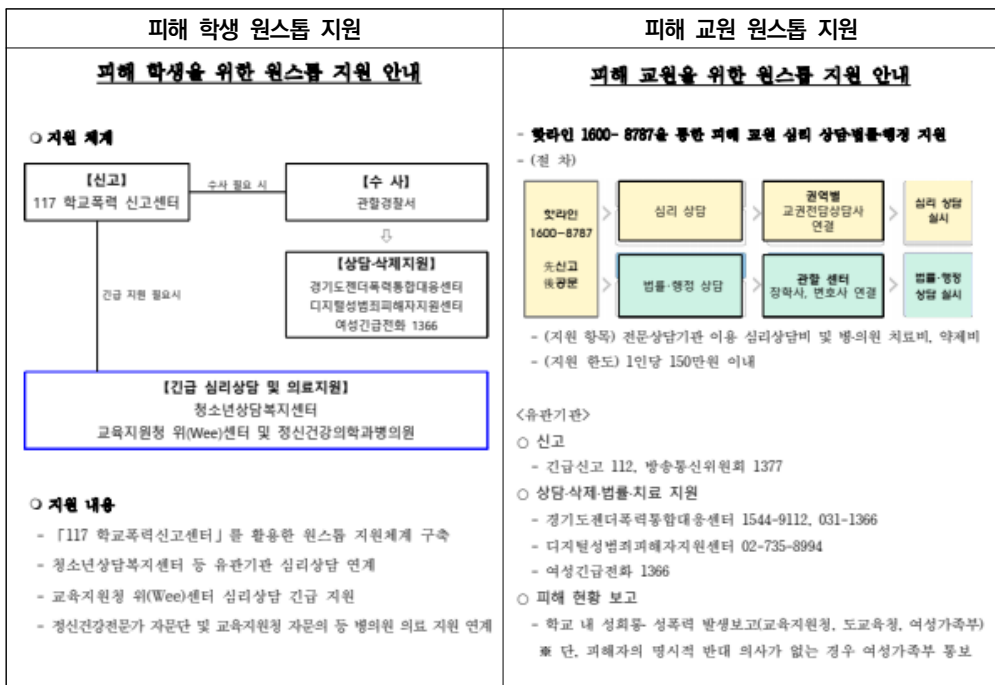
| 피해 학생 원스톱 지원 | 피해 교원 원스톱 지원 |
|---|---|

피해 학생을 위한 원스톱 지원 안내

○ 지원 체계

【신고】
117 학교폭력 신고센터

수사 필요 시

【수 사】
관할경찰서

【상담·삭제지원】
경기도젠더폭력통합대응센터
디지털성범죄피해자지원센터
여성긴급전화 1366

긴급 지원 필요시

【긴급 심리상담 및 의료지원】
청소년상담복지센터
교육지원청 위(Wee)센터 및 정신건강의학과병의원

○ 지원 내용

- 「117 학교폭력신고센터」를 활용한 원스톱 지원체계 구축
- 청소년상담복지센터 등 유관기관 심리상담 연계
- 교육지원청 위(Wee)센터 심리상담 긴급 지원
- 정신건강전문가 자문단 및 교육지원청 자문의 등 병의원 의료 지원 연계

피해 교원을 위한 원스톱 지원 안내

- 핫라인 1600- 8787을 통한 피해 교원 심리 상담·법률·행정 지원
- (절 차)

핫라인 1600-8787

심리 상담

권역별 교권전담상담사 연결

심리 상담 실시

先신고 後공문

법률·행정 상담

관할 센터 장학사, 변호사 연결

법률·행정 상담 실시

- (지원 항목) 전문상담기관 이용 심리상담비 및 병·의원 치료비, 약제비
- (지원 한도) 1인당 150만원 이내

<유관기관>
○ 신고
- 긴급신고 112, 방송통신위원회 1377
○ 상담·삭제·법률·치료 지원
- 경기도젠더폭력통합대응센터 1544-9112, 031-1366
- 디지털성범죄피해자지원센터 02-735-8994
- 여성긴급전화 1366
○ 피해 현황 보고
- 학교 내 성희롱·성폭력 발생보고(교육지원청, 도교육청, 여성가족부)
※ 단, 피해자의 명시적 반대 의사가 없는 경우 여성가족부 통보